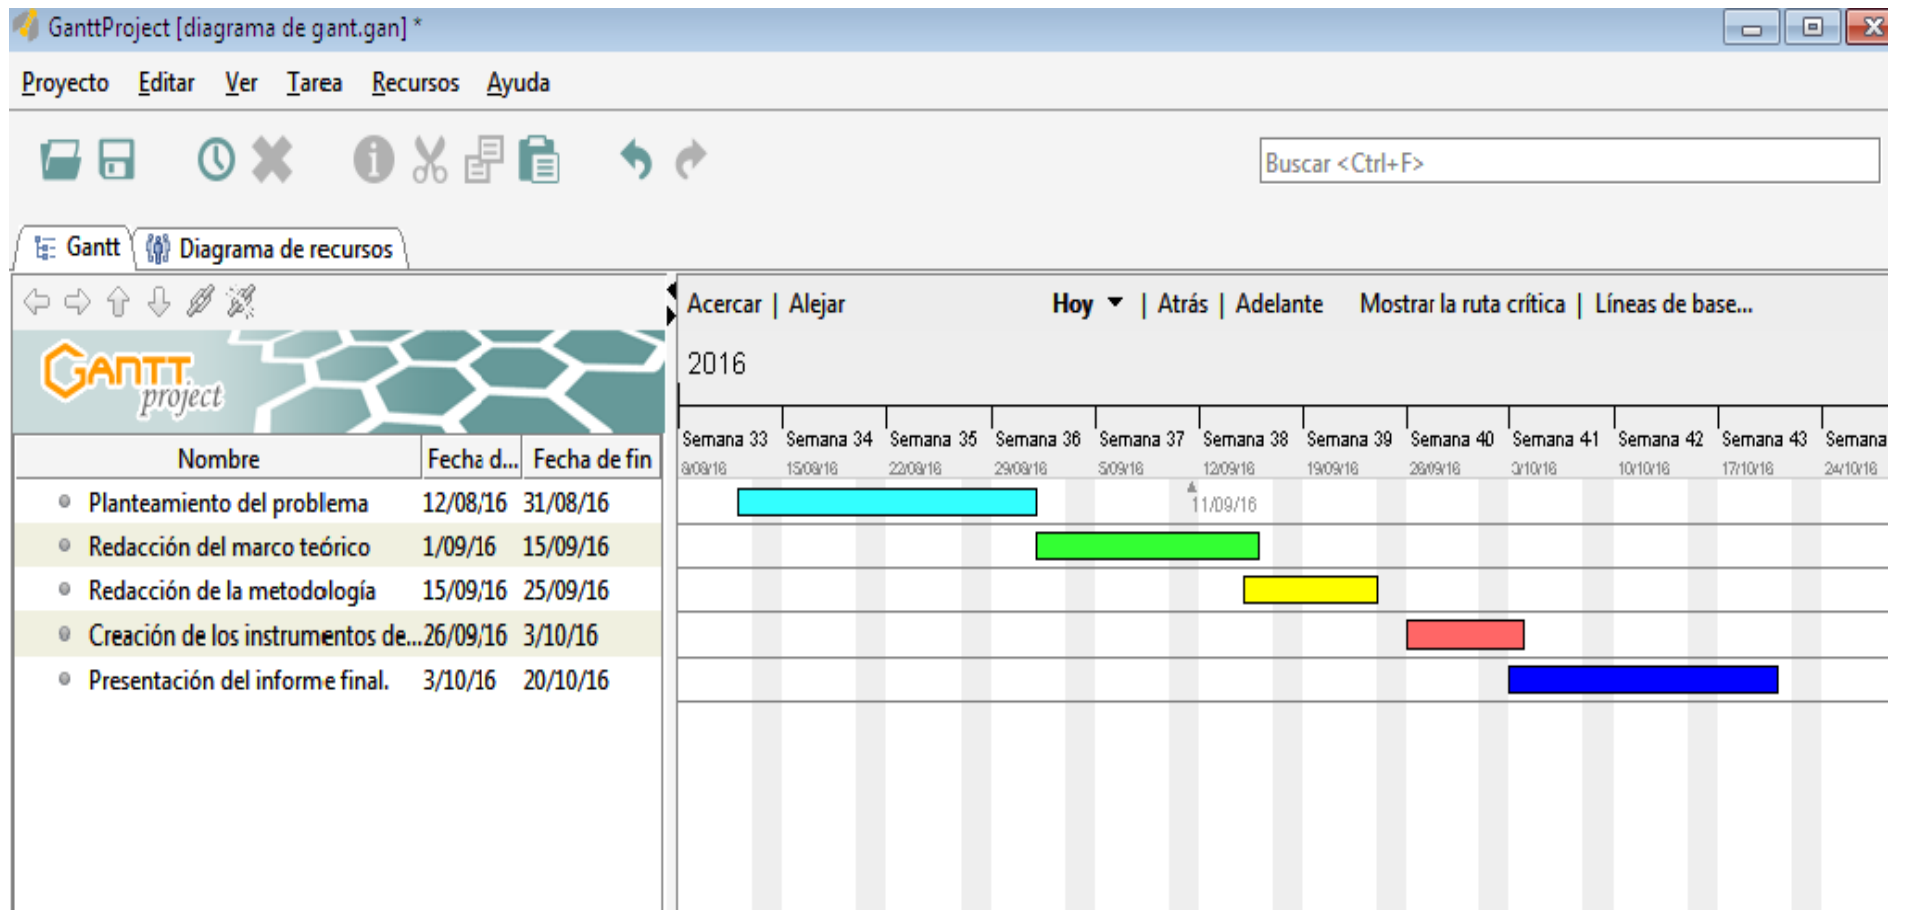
GanttProject [diagrama de gant.gan] *

Proyecto Editar Ver Tarea Recursos Ayuda

Buscar <Ctrl+F>

Gantt Diagrama de recursos

GANTT project

Acercar | Alejar Hoy | Atrás | Adelante Mostrar la ruta crítica | Líneas de base...

2016

| Nombre | Fecha d... | Fecha de fin |
|---|---|---|
| Planteamiento del problema | 12/08/16 | 31/08/16 |
| Redacción del marco teórico | 1/09/16 | 15/09/16 |
| Redacción de la metodología | 15/09/16 | 25/09/16 |
| Creación de los instrumentos de... | 26/09/16 | 3/10/16 |
| Presentación del informe final. | 3/10/16 | 20/10/16 |

Semana 33 8/08/16
Semana 34 15/08/16
Semana 35 22/08/16
Semana 36 29/08/16
Semana 37 5/09/16
Semana 38 12/09/16
Semana 39 19/09/16
Semana 40 26/09/16
Semana 41 3/10/16
Semana 42 10/10/16
Semana 43 17/10/16
Semana 24/10/16

11/09/16